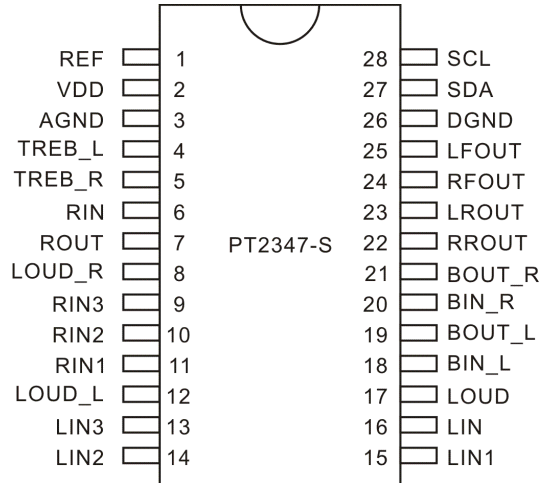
REF 1
VDD 2
AGND 3
TREB_L 4
TREB_R 5
RIN 6
ROUT 7
LOUD_R 8
RIN3 9
RIN2 10
RIN1 11
LOUD_L 12
LIN3 13
LIN2 14

PT2347-S

28 SCL
27 SDA
26 DGND
25 LFOUT
24 RFOUT
23 LROUT
22 RROUT
21 BOUT_R
20 BIN_R
19 BOUT_L
18 BIN_L
17 LOUD
16 LIN
15 LIN1